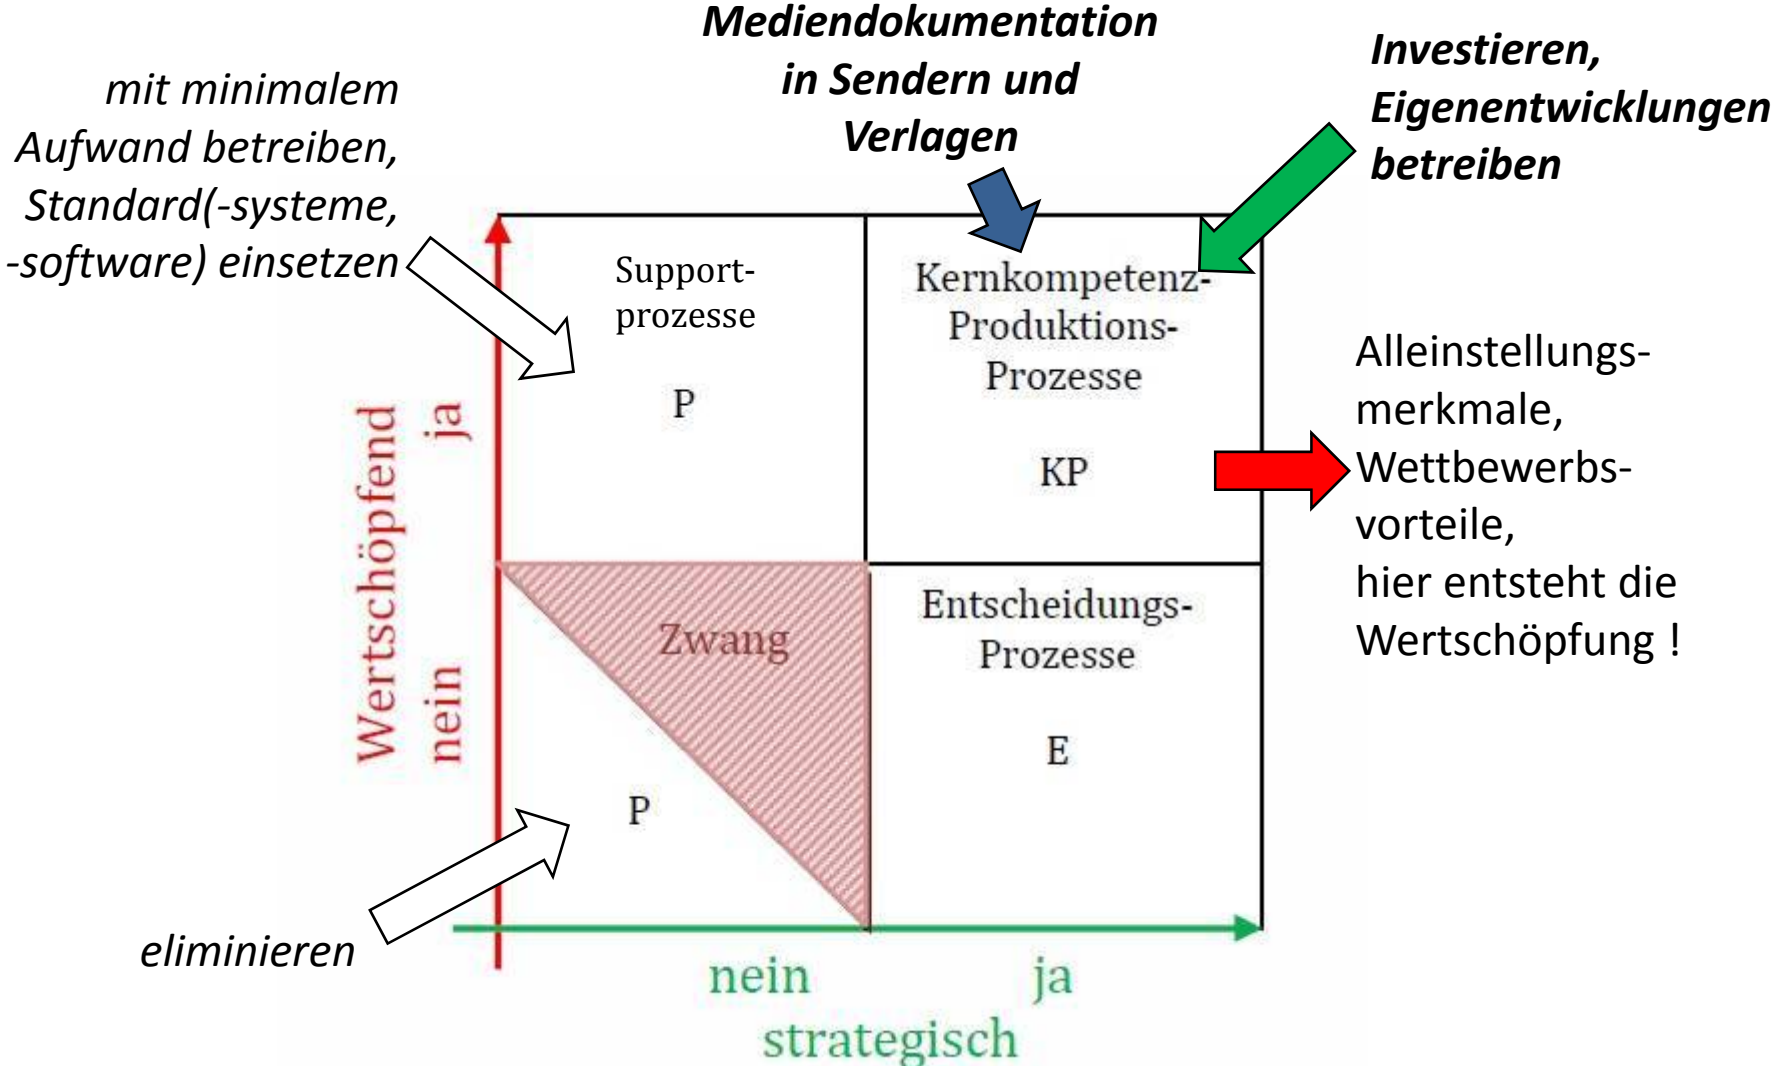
Mediendokumentation in Sendern und Verlagen

mit minimalem Aufwand betreiben, Standard(-systeme, -software) einsetzen

Investieren, Eigenentwicklungen betreiben

Support-prozesse

P

Kernkompetenz-Produktions-Prozesse

KP

Alleinstellungs-merkmale, Wettbewerbs-vorteile, hier entsteht die Wertschöpfung !

Wertschöpfend

ja

nein

Zwang

P

Entscheidungs-Prozesse

E

eliminieren

nein

ja

strategisch